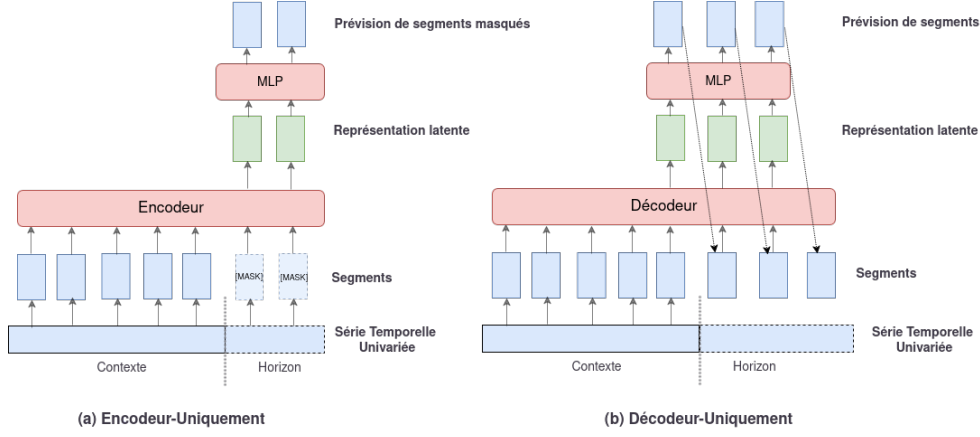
Prévision de segments masqués

MLP

Représentation latente

Encodeur

[MASK]

[MASK]

Segments

Série Temporelle Univariée

Contexte

Horizon

(a) Encodeur-Uniquement

Prévision de segments

MLP

Représentation latente

Décodeur

Segments

Série Temporelle Univariée

Contexte

Horizon

(b) Décodeur-Uniquement